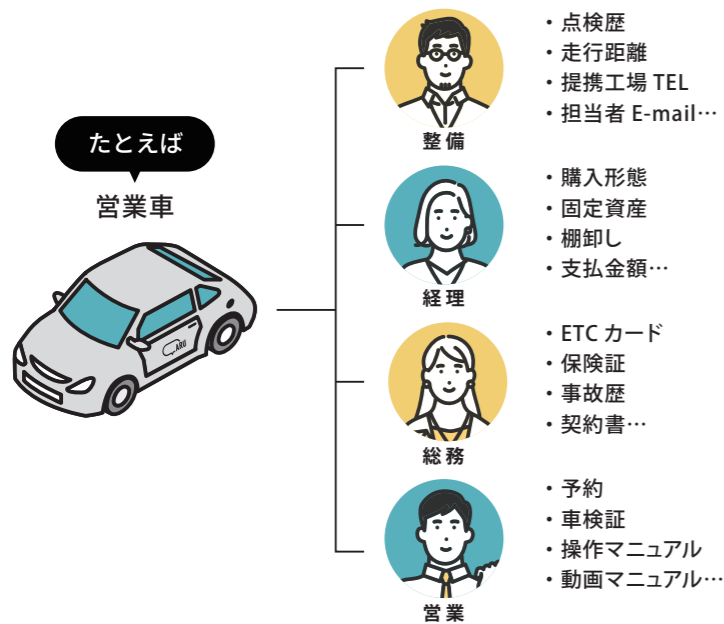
たとえば

営業車

整備

・点検歴
・走行距離
・提携工場 TEL
・担当者 E-mail…

経理

・購入形態
・固定資産
・棚卸し
・支払金額…

総務

・ETC カード
・保険証
・事故歴
・契約書…

営業

・予約
・車検証
・操作マニュアル
・動画マニュアル…